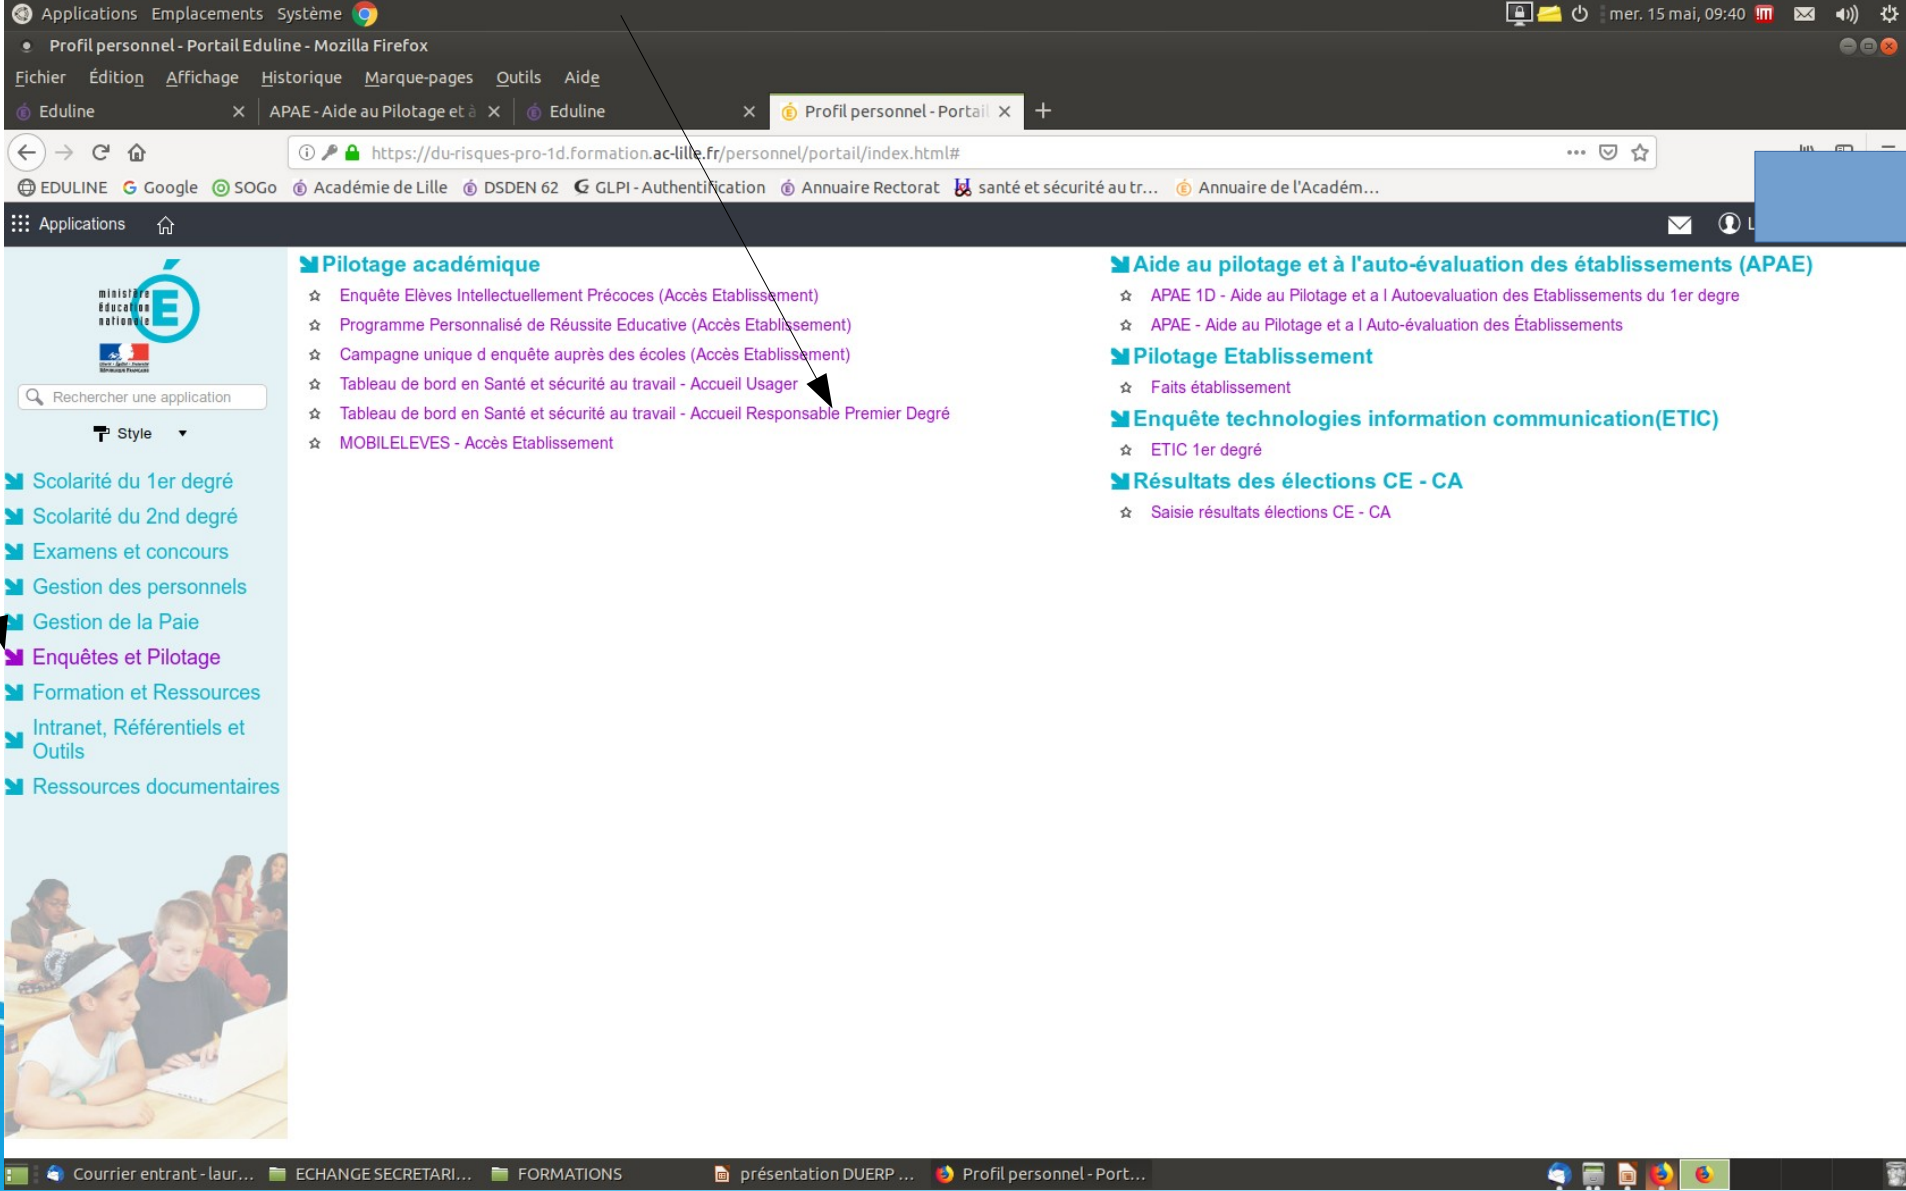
Applications Emplacements Système

mer. 15 mai, 09:40

Profil personnel - Portail Eduline - Mozilla Firefox

Fichier Édition Affichage Historique Marque-pages Outils Aide

Eduline | APAE - Aide au Pilotage et à | Eduline | Profil personnel - Portail

https://du-risques-pro-1d.formation.ac-lille.fr/personnel/portail/index.html#

EDULINE Google SOGo Académie de Lille DSDEN 62 GLPI - Authentification Annuaire Rectorat santé et sécurité au tr... Annuaire de l'Académ...

Applications

ministère Éducation nationale

Rechercher une application

Style

Scolarité du 1er degré
Scolarité du 2nd degré
Examens et concours
Gestion des personnels
Gestion de la Paie
Enquêtes et Pilotage
Formation et Ressources
Intranet, Référentiels et Outils
Ressources documentaires

Pilotage académique
Enquête Elèves Intellectuellement Précoces (Accès Etablissement)
Programme Personnalisé de Réussite Educative (Accès Etablissement)
Campagne unique d enquête auprès des écoles (Accès Etablissement)
Tableau de bord en Santé et sécurité au travail - Accueil Usager
Tableau de bord en Santé et sécurité au travail - Accueil Responsable Premier Degré
MOBILELEVES - Accès Etablissement

Aide au pilotage et à l'auto-évaluation des établissements (APAE)
APAE 1D - Aide au Pilotage et a l Autoevaluation des Etablissements du 1er degre
APAE - Aide au Pilotage et a l Auto-évaluation des Établissements

Pilotage Etablissement
Faits établissement

Enquête technologies information communication(ETIC)
ETIC 1er degré

Résultats des élections CE - CA
Saisie résultats élections CE - CA

Courrier entrant - laur... ECHANGE SECRETARI... FORMATIONS présentation DUERP ... Profil personnel - Port...